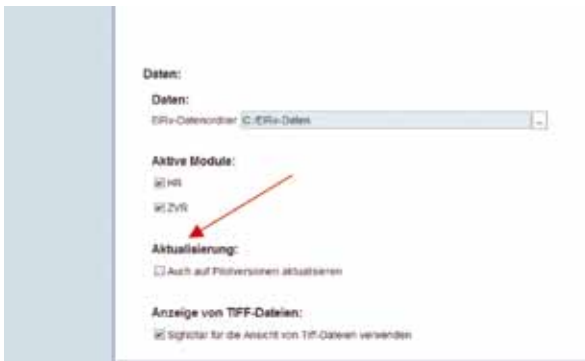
Daten:

Daten:

EIRx-Datenordner C:/EIRx-Daten

...

Aktive Module:

HR

ZVR

Aktualisierung:

Auch auf Pilotversionen aktualisieren

Anzeige von TIFF-Dateien:

Sightclar für die Ansicht von Tiff-Dateien verwenden